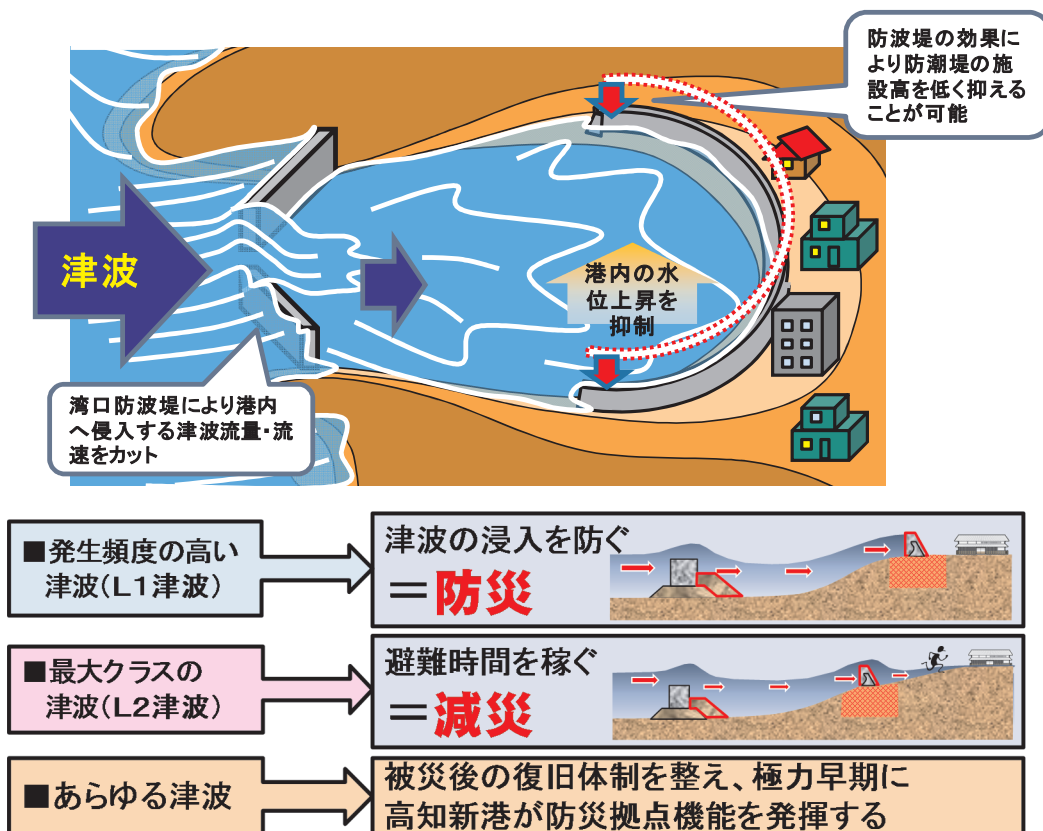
防波堤の効果により防潮堤の施設高を低く抑えることが可能

津波

港内の水位上昇を抑制

湾口防波堤により港内へ侵入する津波流量・流速をカット

■発生頻度の高い津波（L1津波）

津波の浸入を防ぐ
＝防災

■最大クラスの津波（L2津波）

避難時間を稼ぐ
＝減災

■あらゆる津波

被災後の復旧体制を整え、極力早期に高知新港が防災拠点機能を発揮する